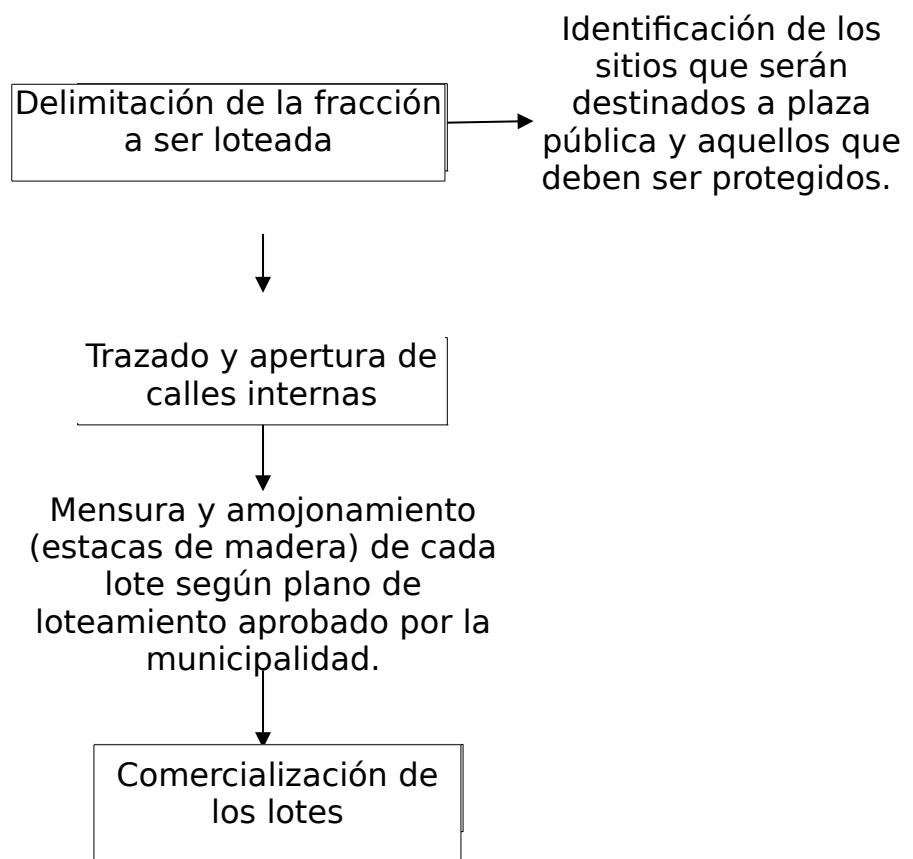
Delimitación de la fracción a ser loteada

Identificación de los sitios que serán destinados a plaza pública y aquellos que deben ser protegidos.

Trazado y apertura de calles internas

Mensura y amojonamiento (estacas de madera) de cada lote según plano de loteamiento aprobado por la municipalidad.

Comercialización de los lotes